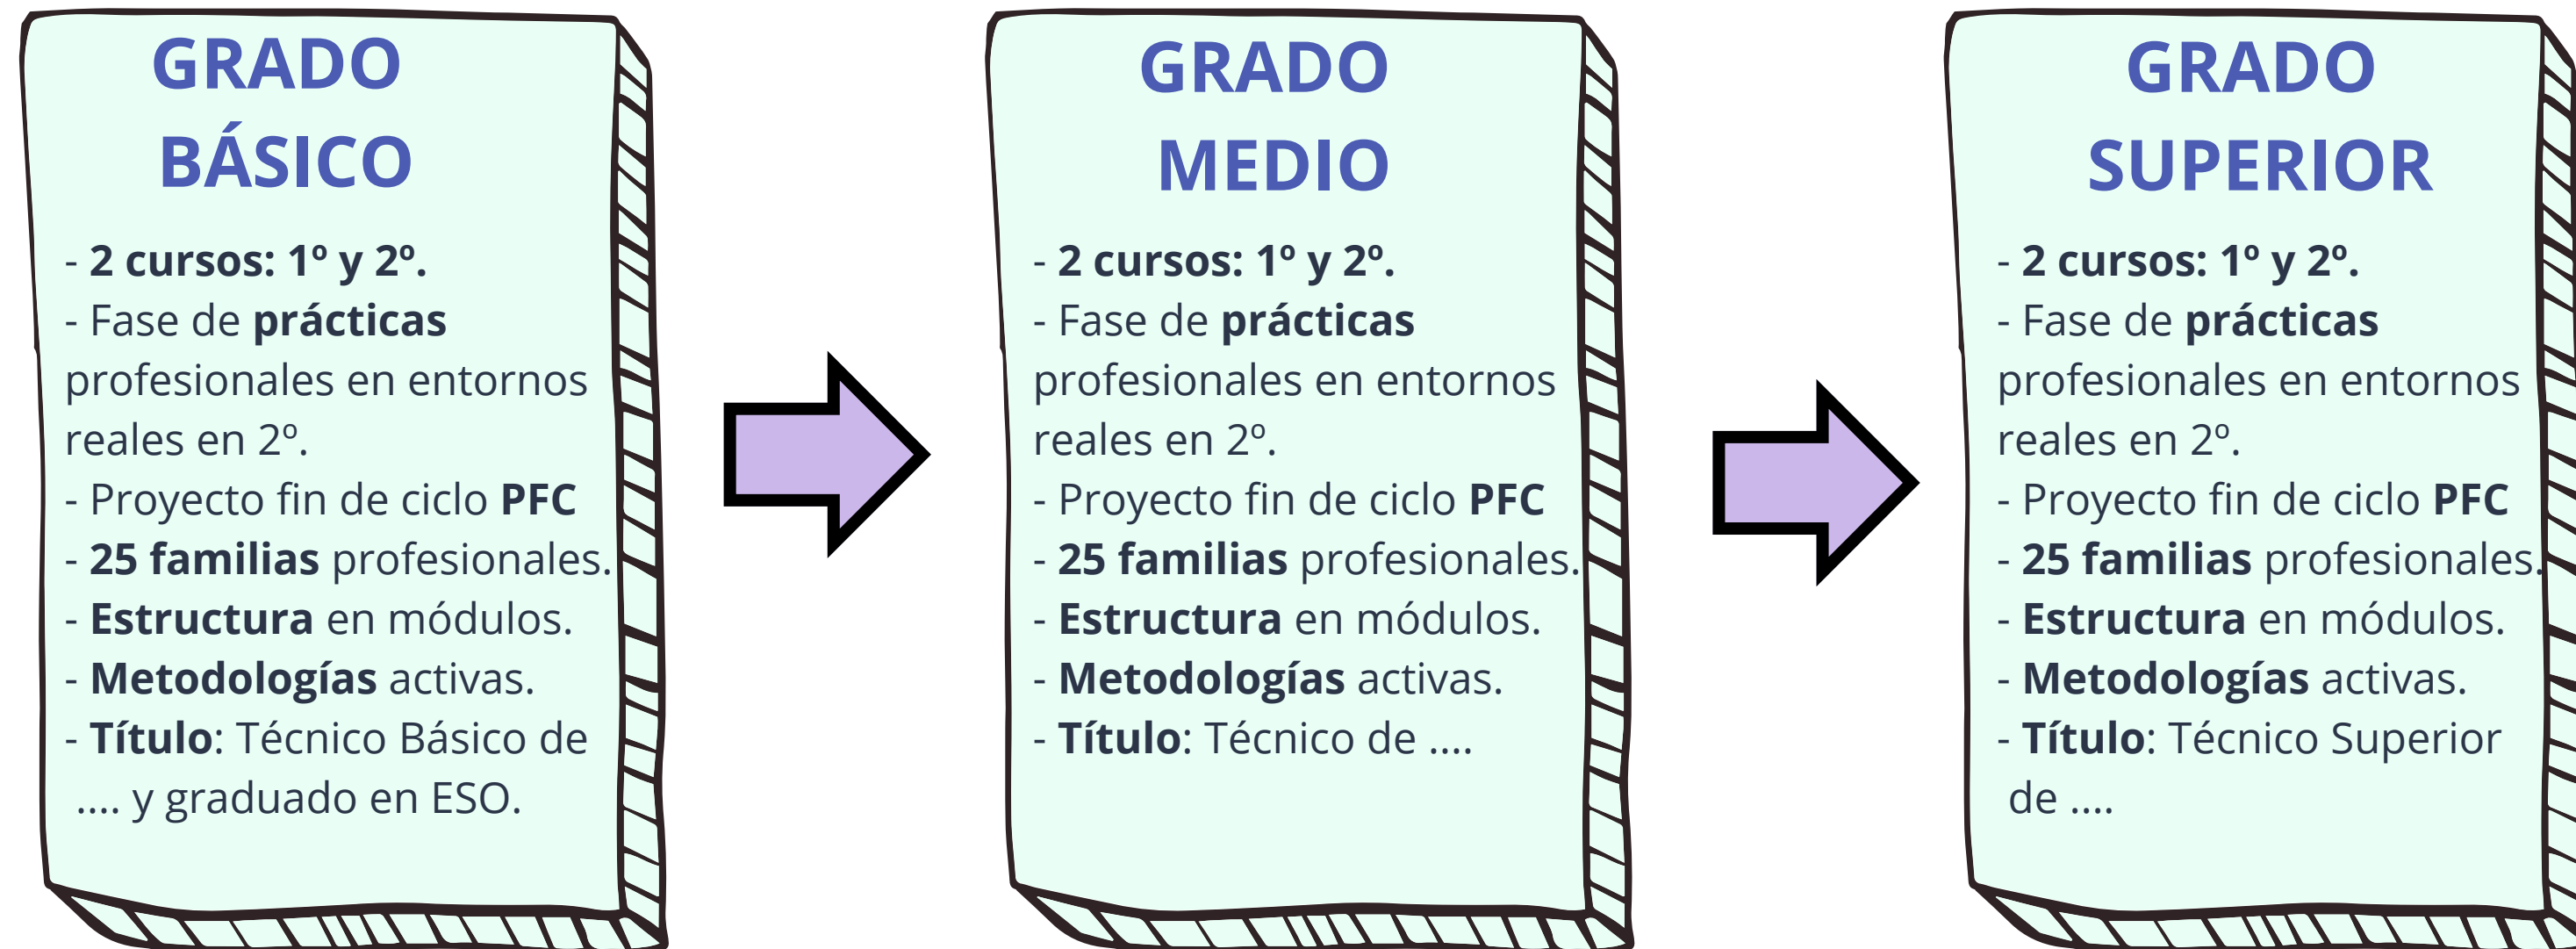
GRADO BÁSICO

- 2 cursos: 1º y 2º.
- Fase de prácticas profesionales en entornos reales en 2º.
- Proyecto fin de ciclo PFC
- 25 familias profesionales.
- Estructura en módulos.
- Metodologías activas.
- Título: Técnico Básico de .... y graduado en ESO.

GRADO MEDIO

- 2 cursos: 1º y 2º.
- Fase de prácticas profesionales en entornos reales en 2º.
- Proyecto fin de ciclo PFC
- 25 familias profesionales.
- Estructura en módulos.
- Metodologías activas.
- Título: Técnico de ....

GRADO SUPERIOR

- 2 cursos: 1º y 2º.
- Fase de prácticas profesionales en entornos reales en 2º.
- Proyecto fin de ciclo PFC
- 25 familias profesionales.
- Estructura en módulos.
- Metodologías activas.
- Título: Técnico Superior de ....